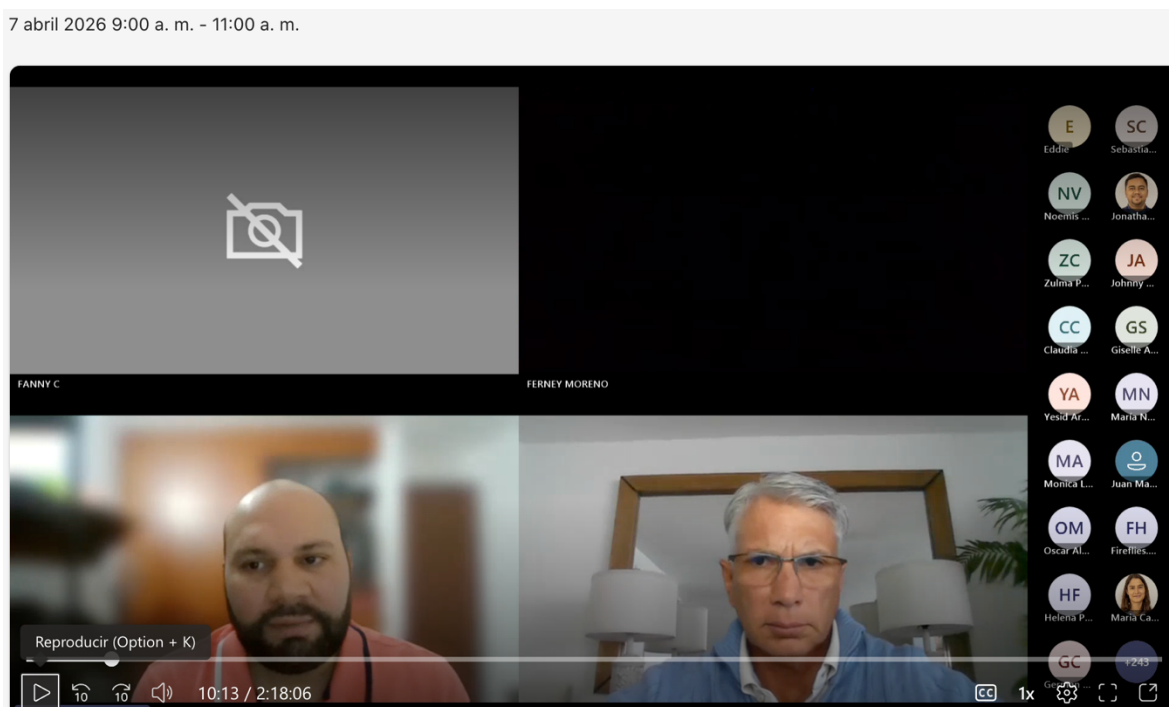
7 abril 2026 9:00 a. m. - 11:00 a. m.

FANNY C

FERNEY MORENO

E
Eddie

SC
Sebastia...

NV
Noemis ...

Jonatha...

ZC
Zulma P...

JA
Johnny ...

CC
Claudia ...

GS
Giselle A...

YA
Yesid Ar...

MN
Maria N...

MA
Monica L...

Juan Ma...

OM
Oscar Al...

FH
Fireflies....

HF
Helena P...

Maria Ca...

GC
Ge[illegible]

+243

Reproducir (Option + K)

10 10 10:13 / 2:18:06

CC 1x